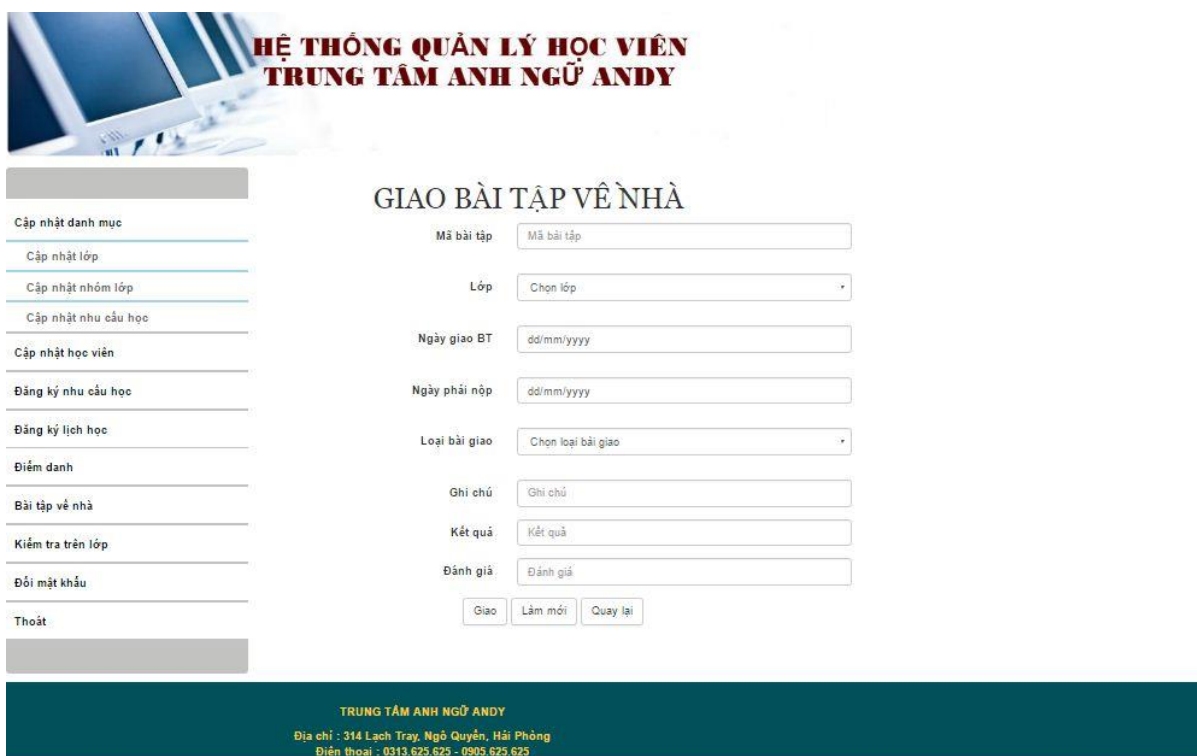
HỆ THỐNG QUẢN LÝ HỌC VIÊN
TRUNG TÂM ANH NGỮ ANDY

Cập nhật danh mục
Cập nhật lớp
Cập nhật nhóm lớp
Cập nhật nhu cầu học
Cập nhật học viên
Đăng ký nhu cầu học
Đăng ký lịch học
Điểm danh
Bài tập về nhà
Kiểm tra trên lớp
Đổi mật khẩu
Thoát

GIAO BÀI TẬP VỀ NHÀ

Mã bài tập: Mã bài tập
Lớp: Chọn lớp
Ngày giao BT: dd/mm/yyyy
Ngày phải nộp: dd/mm/yyyy
Loại bài giao: Chọn loại bài giao
Ghi chú: Ghi chú
Kết quả: Kết quả
Đánh giá: Đánh giá

Giao | Làm mới | Quay lại

TRUNG TÂM ANH NGỮ ANDY
Địa chỉ : 314 Lạch Tray, Ngô Quyền, Hải Phòng
Điện thoại : 0313.625.625 - 0905.625.625